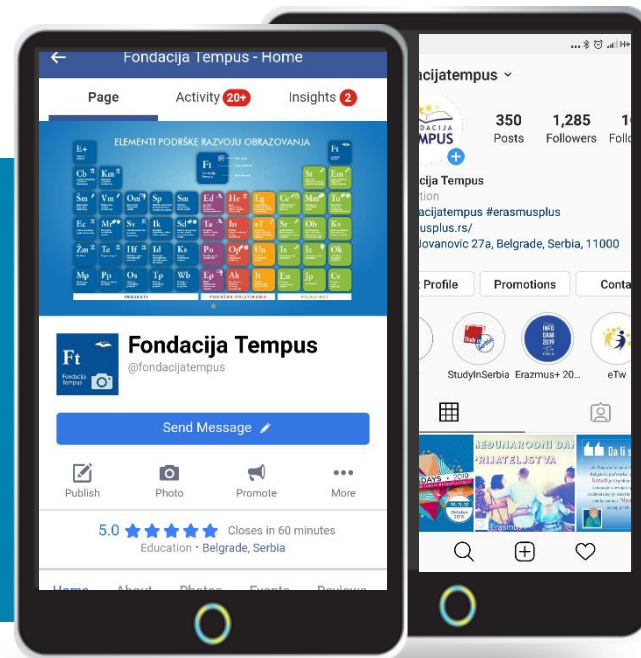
Fondacija Tempus - Home

Page Activity 20+ Insights 2

ELEMENTI PODRŠKE RAZVOJU OBRAZOVANJA

E+ Ft St Em
Cb Km
Šm Vm Om Sp Sm Ed He Eg Ce Ft
Ec M Ss Ik Sk Tn In eT Sr Ob Kv
Žm Ls Ie Id Ks Po Ož Un Is Ic Ok
Mp Pp On Tp Wb Ep Ak It Eu Jp Cv

PROJEKTI PODRŠKA POLITIKAMA

Ft Fondacija Tempus

Fondacija Tempus
@fondacijatempus

Send Message

Publish Photo Promote More

5.0 Closes in 60 minutes
Education · Belgrade, Serbia

Home About Photos Events Reviews

acijatempus

350 Posts 1,285 Followers

FONDACIJA TEMPUS

acija Tempus
tion
acijatempus #erasmusplus
usplus.rs/
Jovanovic 27a, Belgrade, Serbia, 11000

Profile Promotions Conta

INFO DANI 2019

StudyInSerbia Erasmus+ 20... eTw

MEĐUNARODNI DAN PRIJATELJSTVA

Da li s

DAYS 2019

Erasmus